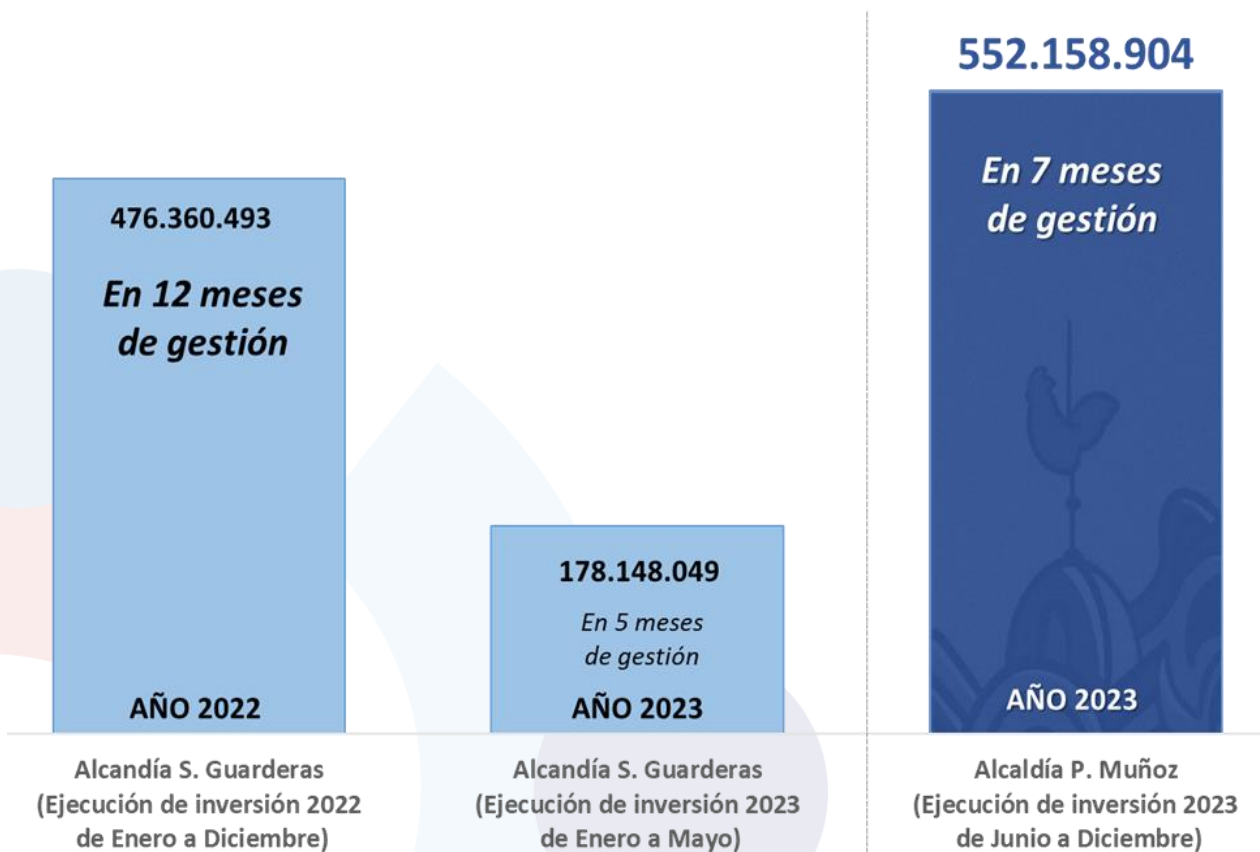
476.360.493

En 12 meses de gestión

AÑO 2022

Alcandía S. Guarderas (Ejecución de inversión 2022 de Enero a Diciembre)

178.148.049

En 5 meses de gestión

AÑO 2023

Alcandía S. Guarderas (Ejecución de inversión 2023 de Enero a Mayo)

552.158.904

En 7 meses de gestión

AÑO 2023

Alcaldía P. Muñoz (Ejecución de inversión 2023 de Junio a Diciembre)